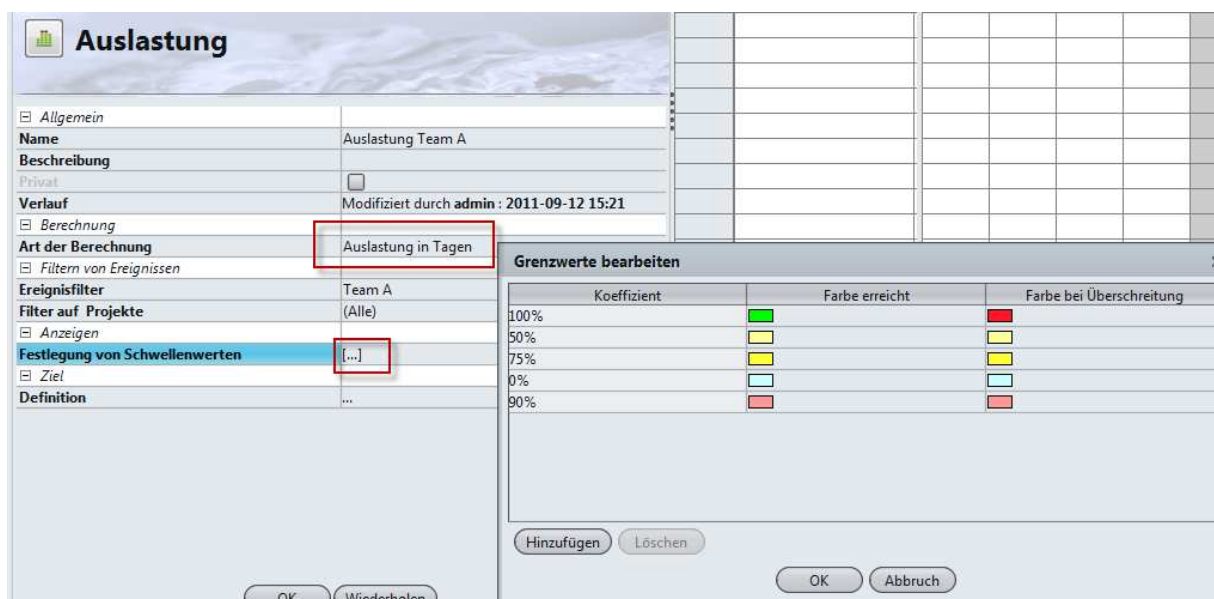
Auslastung

⊟ Allgemein

| | |
|---|---|
| Name | Auslastung Team A |
| Beschreibung | |
| Privat | |
| Verlauf | Modifiziert durch admin : 2011-09-12 15:21 |

⊟ Berechnung

| | |
|---|---|
| Art der Berechnung | Auslastung in Tagen |

⊟ Filtern von Ereignissen

| | |
|---|---|
| Ereignisfilter | Team A |
| Filter auf Projekte | (Alle) |

⊟ Anzeigen

| | |
|---|---|
| Festlegung von Schwellenwerten | [...] |

⊟ Ziel

| | |
|---|---|
| Definition | ... |

OK Wiederholen

Grenzwerte bearbeiten

| Koeffizient | Farbe erreicht | Farbe bei Überschreitung |
|---|---|---|
| 100% | | |
| 50% | | |
| 75% | | |
| 0% | | |
| 90% | | |

Hinzufügen Löschen

OK Abbruch